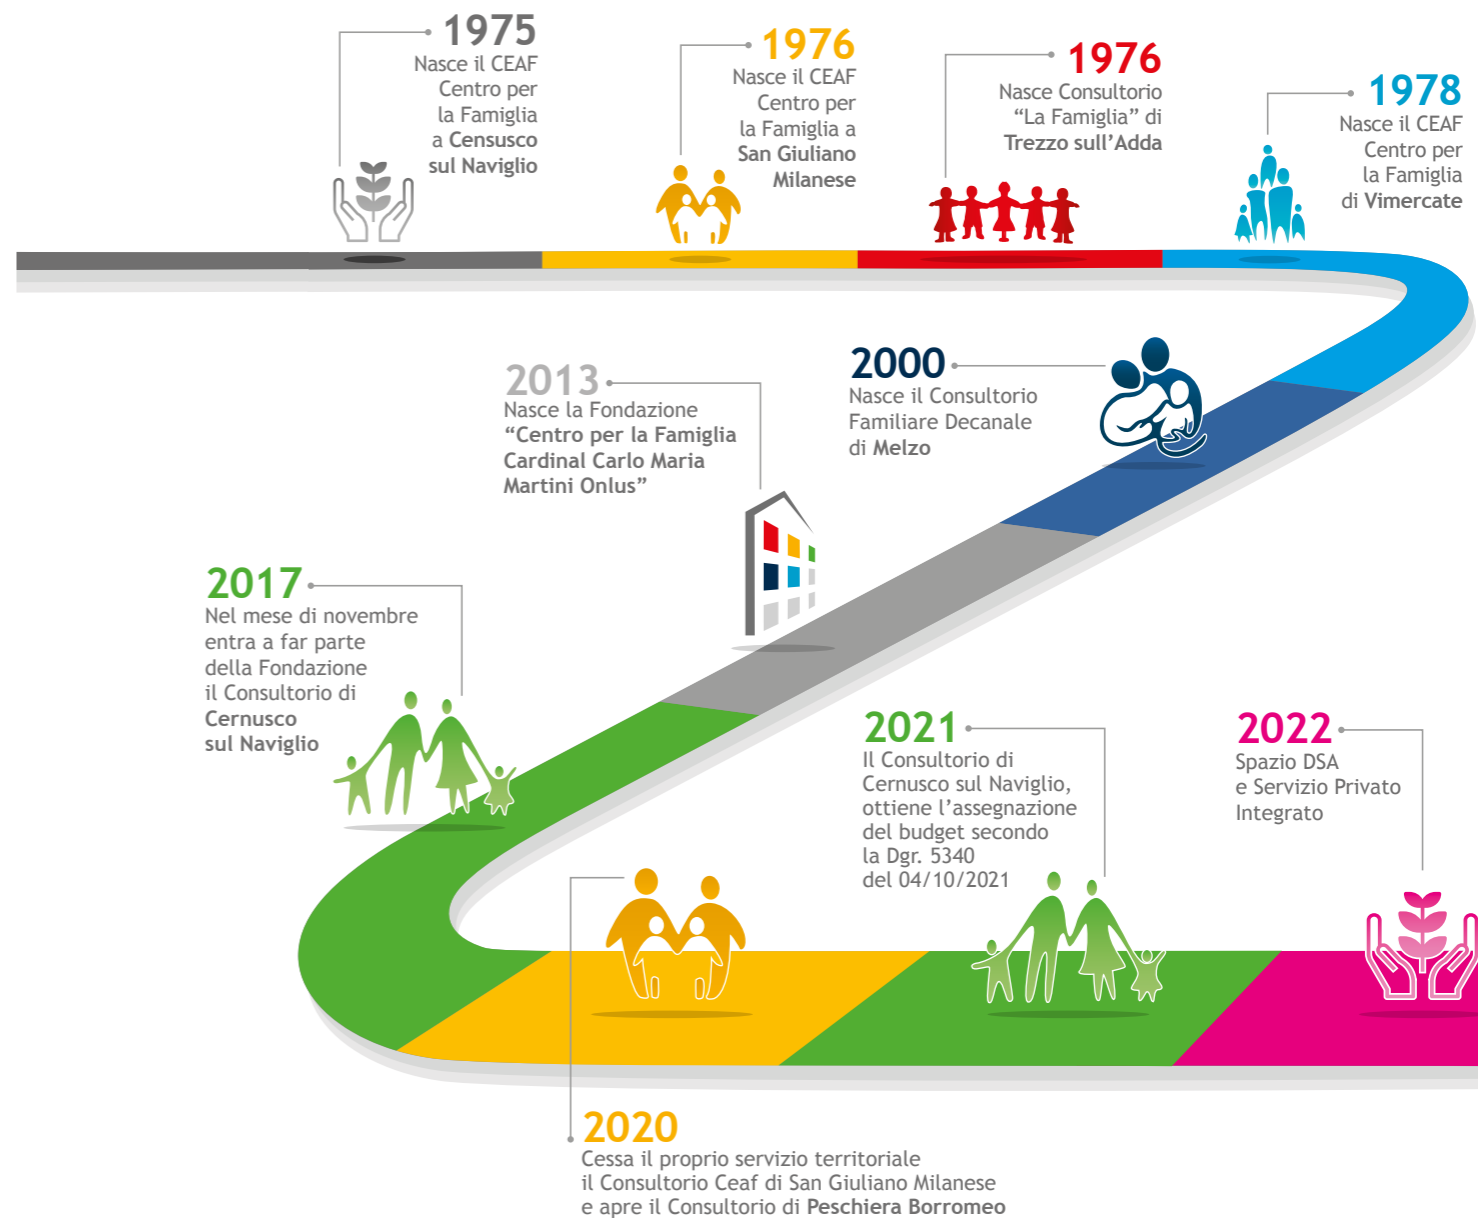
1975
Nasce il CEAF Centro per la Famiglia a Censusco sul Naviglio

1976
Nasce il CEAF Centro per la Famiglia a San Giuliano Milanese

1976
Nasce Consultorio “La Famiglia” di Trezzo sull’Adda

1978
Nasce il CEAF Centro per la Famiglia di Vimercate

2000
Nasce il Consultorio Familiare Decanale di Melzo

2013
Nasce la Fondazione “Centro per la Famiglia Cardinal Carlo Maria Martini Onlus”

2017
Nel mese di novembre entra a far parte della Fondazione il Consultorio di Cernusco sul Naviglio

2021
Il Consultorio di Cernusco sul Naviglio, ottiene l’assegnazione del budget secondo la Dgr. 5340 del 04/10/2021

2022
Spazio DSA e Servizio Privato Integrato

2020
Cessa il proprio servizio territoriale il Consultorio Ceaf di San Giuliano Milanese e apre il Consultorio di Peschiera Borromeo